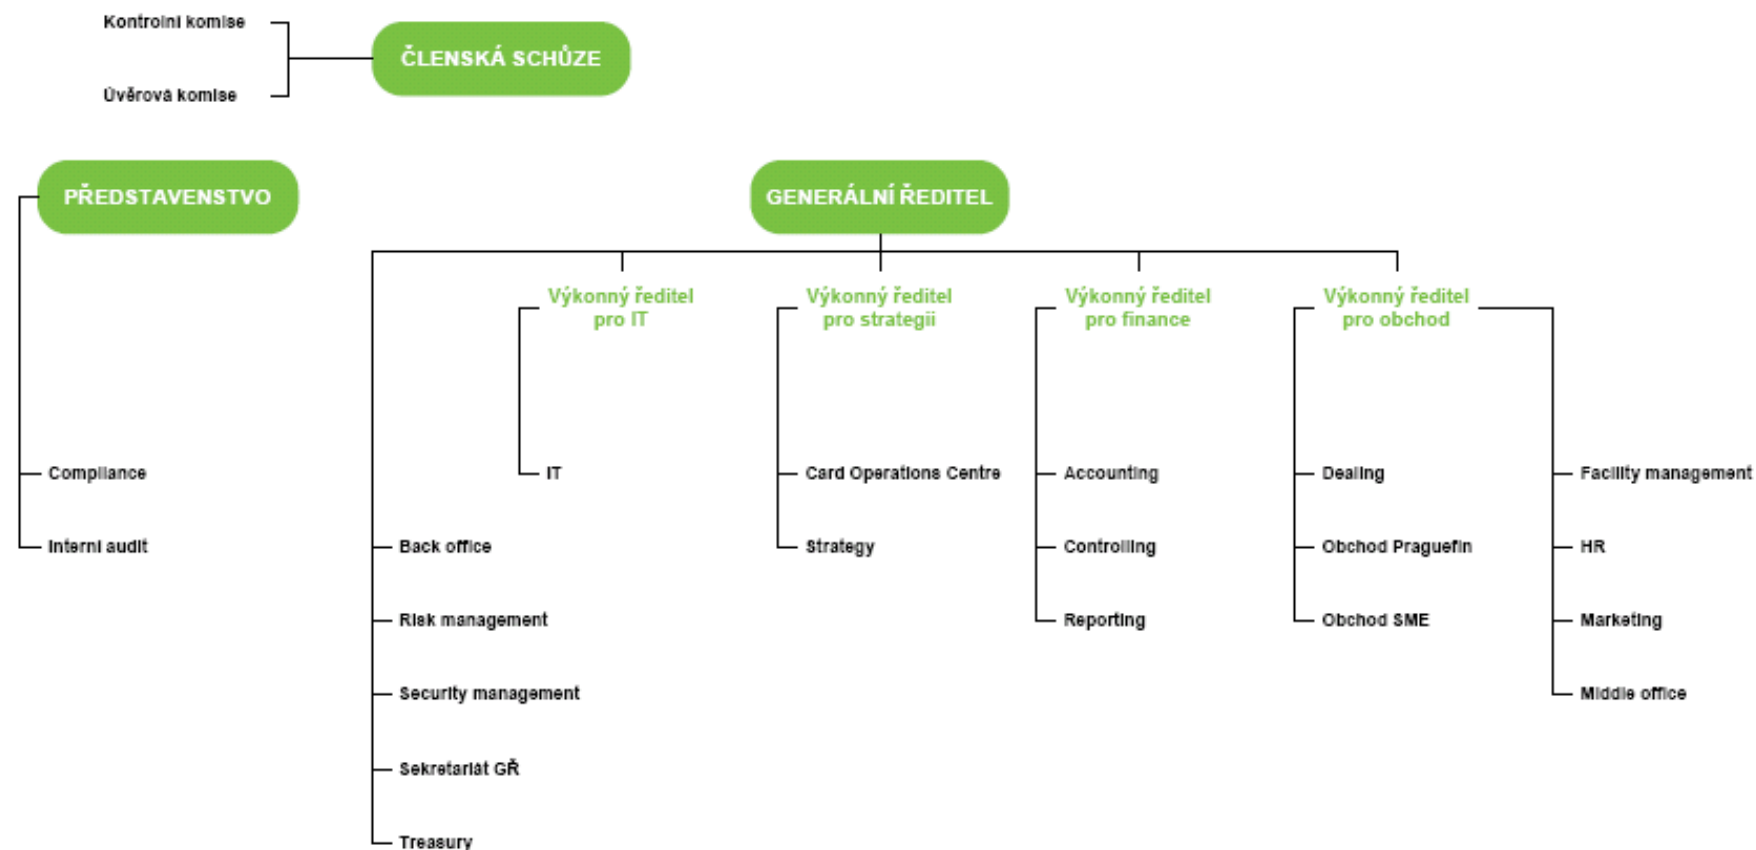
Kontrolní komise

Úvěrová komise

ČLENSKÁ SCHŮZE

PŘEDSTAVENSTVO

Compliance

Interní audit

GENERÁLNÍ ŘEDITEL

Back office

Risk management

Security management

Sekretariát GŘ

Treasury

Výkonný ředitel pro IT

IT

Výkonný ředitel pro strategii

Card Operations Centre

Strategy

Výkonný ředitel pro finance

Accounting

Controlling

Reporting

Výkonný ředitel pro obchod

Dealing

Obchod Praguefin

Obchod SME

Facility management

HR

Marketing

Middle office